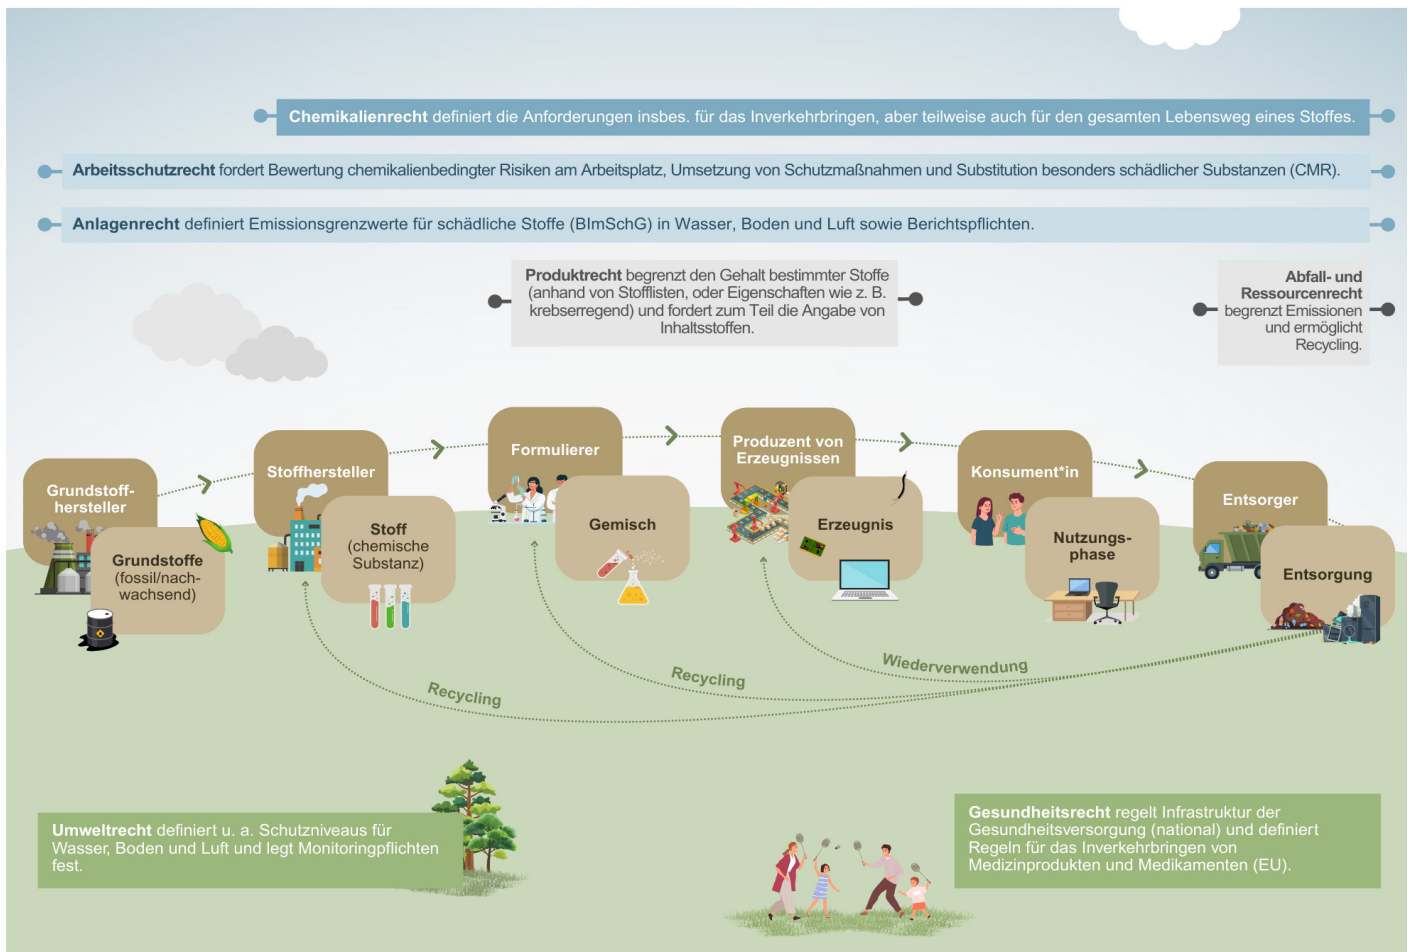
**Chemikalienrecht** definiert die Anforderungen insbes. für das Inverkehrbringen, aber teilweise auch für den gesamten Lebensweg eines Stoffes.

**Arbeitsschutzrecht** fordert Bewertung chemikalienbedingter Risiken am Arbeitsplatz, Umsetzung von Schutzmaßnahmen und Substitution besonders schädlicher Substanzen (CMR).

**Anlagenrecht** definiert Emissionsgrenzwerte für schädliche Stoffe (BImSchG) in Wasser, Boden und Luft sowie Berichtspflichten.

**Produktrecht** begrenzt den Gehalt bestimmter Stoffe (anhand von Stofflisten, oder Eigenschaften wie z. B. krebserregend) und fordert zum Teil die Angabe von Inhaltsstoffen.

**Abfall- und Ressourcenrecht** begrenzt Emissionen und ermöglicht Recycling.

Grundstoff-hersteller

Grundstoffe (fossil/nach-wachsend)

Stoffhersteller

Stoff (chemische Substanz)

Formulierer

Gemisch

Produzent von Erzeugnissen

Erzeugnis

Konsument*in

Nutzungs-phase

Entsorger

Entsorgung

Wiederverwendung

Recycling

Recycling

**Umweltrecht** definiert u. a. Schutzniveaus für Wasser, Boden und Luft und legt Monitoringpflichten fest.

**Gesundheitsrecht** regelt Infrastruktur der Gesundheitsversorgung (national) und definiert Regeln für das Inverkehrbringen von Medizinprodukten und Medikamenten (EU).